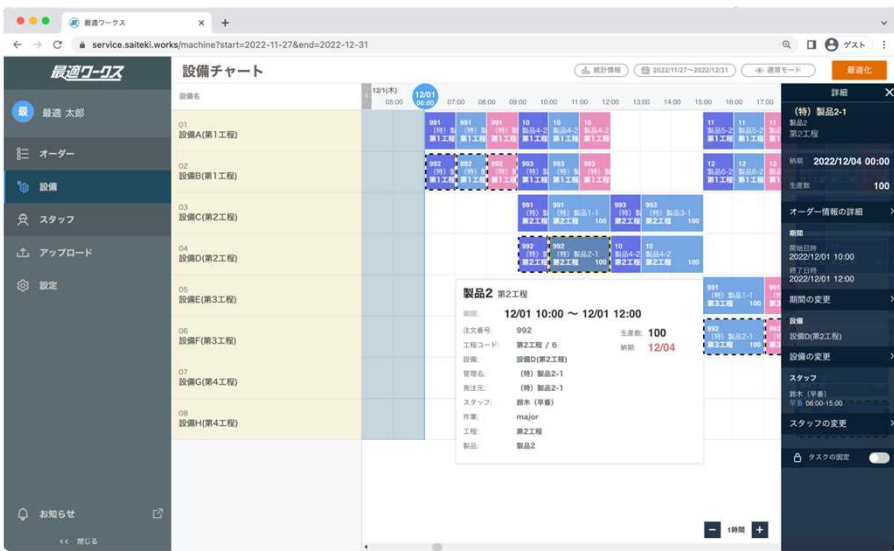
最適ワークス ×

service.saiteki.works/machine?start=2022-11-27&end=2022-12-31

ゲスト

最適ワークス

最適 太郎

オーダー

設備

スタッフ

アップロード

設定

お知らせ

<< 閉じる

設備チャート

統計情報

2022/11/27〜2022/12/31

通常モード

最適化

設備名

12/1(木) 05:00 12/01 06:00 07:00 08:00 09:00 10:00 11:00 12:00 13:00 14:00 15:00 16:00 17:00

01 設備A(第1工程)

02 設備B(第1工程)

03 設備C(第2工程)

04 設備D(第2工程)

05 設備E(第3工程)

06 設備F(第3工程)

07 設備G(第4工程)

08 設備H(第4工程)

991 (特) 製 第1工程

992 (特) 製 第1工程

993 (特) 製 第1工程

10 製品4-2 第1工程

11 製品5-2 第1工程

12 製品6-2 第1工程

991 (特) 製品1-1 第2工程 100

992 (特) 製品2-1 第2工程 100

993 (特) 製品3-1 第2工程 100

10 製品4-2 第2工程 100

991 (特) 製品1-1 第3工程 100

992 (特) 製品2-1 第3工程 100

製品2 第2工程

期間: 12/01 10:00 〜 12/01 12:00

注文番号: 992

生産数: 100

工程コード: 第2工程 / 6

納期: 12/04

設備: 設備D(第2工程)

管理名: (特) 製品2-1

発注元: (特) 製品2-1

スタッフ: 鈴木 (早番)

作業: major

工程: 第2工程

製品: 製品2

1時間

詳細

(特) 製品2-1

製品2

第2工程

納期 2022/12/04 00:00

生産数 100

オーダー情報の詳細

期間

開始日時 2022/12/01 10:00

終了日時 2022/12/01 12:00

期間の変更

設備

設備D(第2工程)

設備の変更

スタッフ

鈴木 (早番)

早番 06:00-15:00

スタッフの変更

タスクの固定